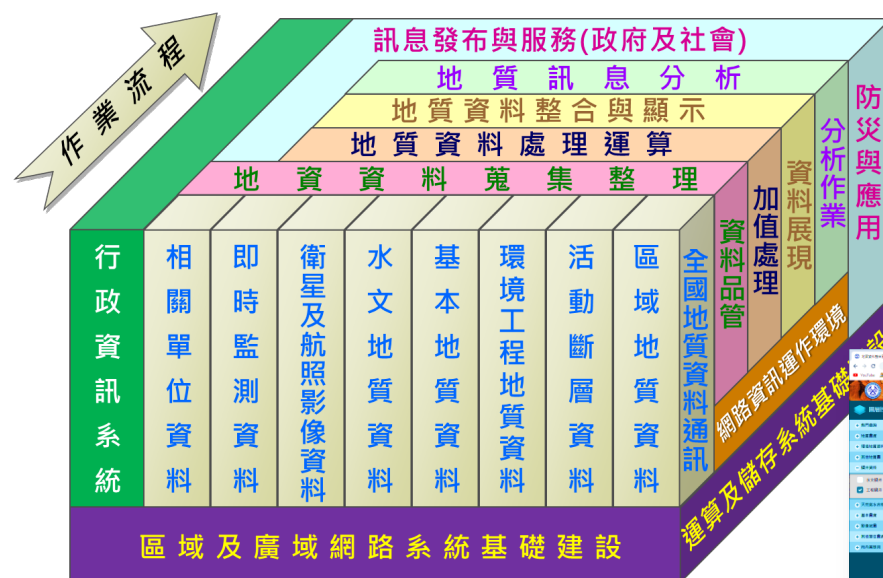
作業流程

訊息發布與服務(政府及社會)

地質訊息分析

地質資料整合與顯示

地質資料處理運算

地資資料蒐集整理

防災與應用

分析作業

資料展現

加值處理

資料品管

全國地質資料通訊

行政資訊系統

相關單位資料

即時監測資料

衛星及航照影像資料

水文地質資料

基本地質資料

環境工程地質資料

活動斷層資料

區域地質資料

網路資訊運作環境

運算及儲存系統基礎

區域及廣域網路系統基礎建設